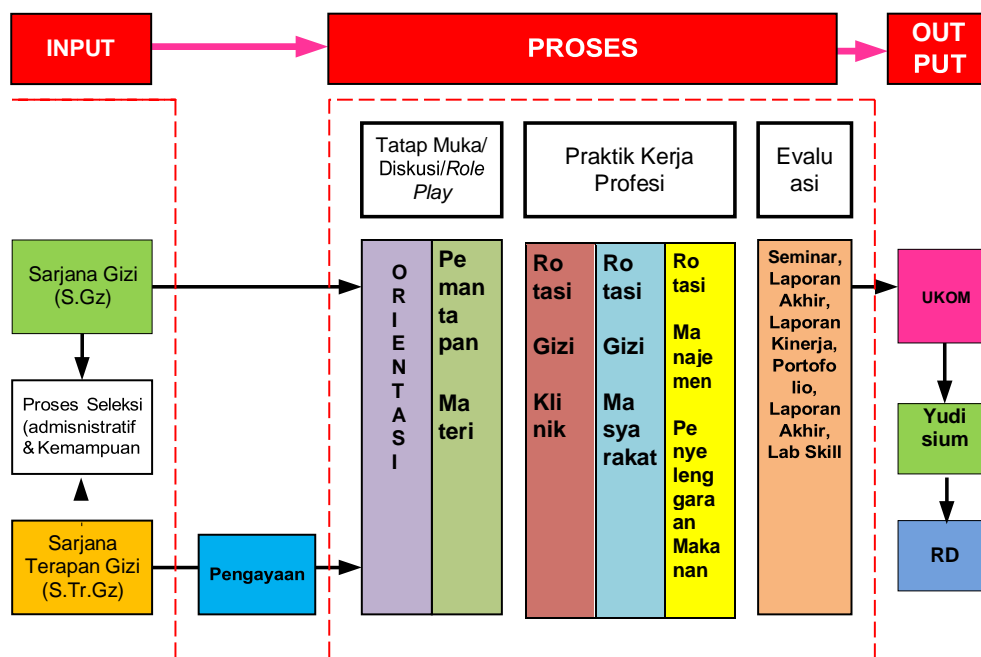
INPUT

PROSES

OUT PUT

Tatap Muka/ Diskusi/*Role Play*

Praktik Kerja Profesi

Evalu asi

Sarjana Gizi (S.Gz)

Proses Seleksi (admisnistratif & Kemampuan

Sarjana Terapan Gizi (S.Tr.Gz)

Pengayaan

O R I E N T A S I

Pe man ta pan Ma teri

Ro tasi Gizi Kli nik

Ro tasi Gizi Ma sya rakat

Ro tasi Ma naje men Pe nye leng gara an Maka nan

Seminar, Laporan Akhir, Laporan Kinerja, Portofo lio, Laporan Akhir, Lab Skill

UKOM

Yudi sium

RD